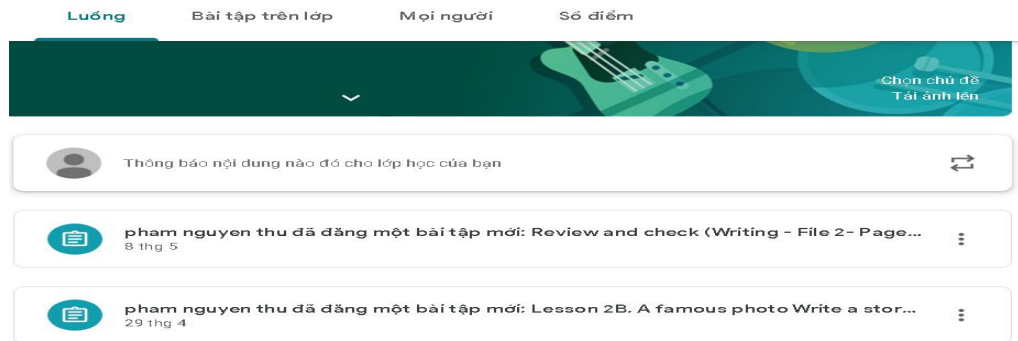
Luồng | Bài tập trên lớp | Mọi người | Số điểm

Chọn chủ đề
Tải ảnh lên

Thông báo nội dung nào đó cho lớp học của bạn

pham nguyen thu đã đăng một bài tập mới: Review and check (Writing - File 2- Page...
8 thg 5

pham nguyen thu đã đăng một bài tập mới: Lesson 2B. A famous photo Write a stor...
29 thg 4